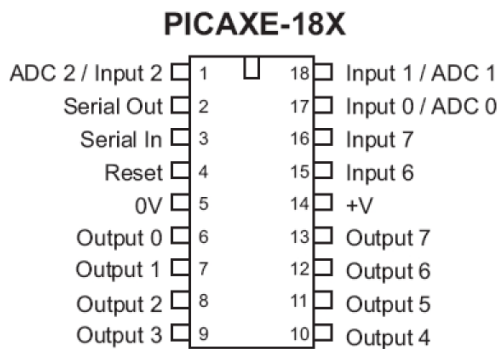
PICAXE-18X

ADC 2 / Input 2 1
Serial Out 2
Serial In 3
Reset 4
0V 5
Output 0 6
Output 1 7
Output 2 8
Output 3 9

18 Input 1 / ADC 1
17 Input 0 / ADC 0
16 Input 7
15 Input 6
14 +V
13 Output 7
12 Output 6
11 Output 5
10 Output 4